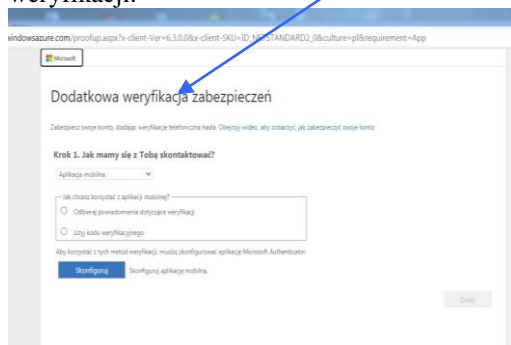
weryfikacji.

windowsazure.com/proofup.aspx?x-client-Ver=6.3.0.0&x-client-SKU=ID_NETSTANDARD2_0&culture=pl&requirement=App

Microsoft

Dodatkowa weryfikacja zabezpieczeń

Zabezpiecz swoje konto, dodając weryfikację telefoniczną hasła. Obejrzyj wideo, aby zobaczyć, jak zabezpieczyć swoje konto

Krok 1. Jak mamy się z Tobą skontaktować?

Aplikacja mobilna

Jak chcesz korzystać z aplikacji mobilnej?

Odbieraj powiadomienia dotyczące weryfikacji

Użyj kodu weryfikacyjnego

Aby korzystać z tych metod weryfikacji, musisz skonfigurować aplikację Microsoft Authenticator.

Skonfiguruj Skonfiguruj aplikację mobilną.

Dalej